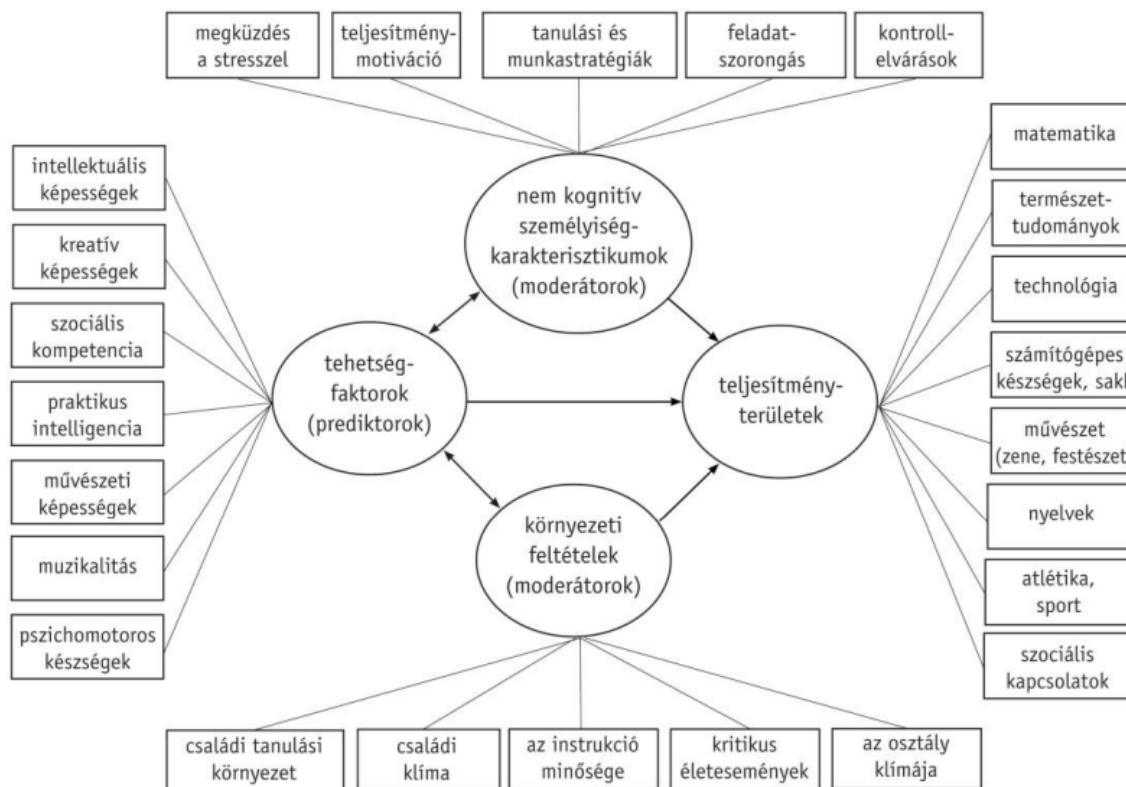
megküzdés a stresszel

teljesítménymotiváció

tanulási és munkastratégiák

feladatszorongás

kontrollelvárások

intellektuális képességek

kreatív képességek

szociális kompetencia

praktikus intelligencia

művészeti képességek

muzikalitás

pszichomotoros készségek

nem kognitív személyiségkarakterisztikumok (moderátorok)

tehetségfaktorok (prediktorok)

teljesítményterületek

környezeti feltételek (moderátorok)

matematika

természettudományok

technológia

számítógépes készségek, sakk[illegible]

művészet (zene, festészet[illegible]

nyelvek

atlétika, sport

szociális kapcsolatok

családi tanulási környezet

családi klíma

az instrukció minősége

kritikus életesemények

az osztály klímája